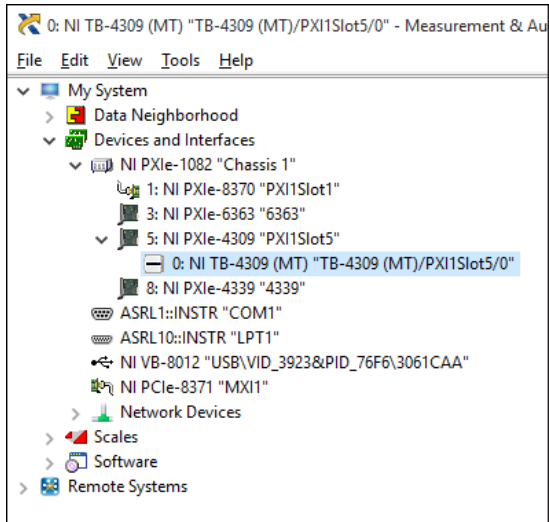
0: NI TB-4309 (MT) "TB-4309 (MT)/PXI1Slot5/0" - Measurement & Au

File Edit View Tools Help

My System
Data Neighborhood
Devices and Interfaces
NI PXIe-1082 "Chassis 1"
1: NI PXIe-8370 "PXI1Slot1"
3: NI PXIe-6363 "6363"
5: NI PXIe-4309 "PXI1Slot5"
0: NI TB-4309 (MT) "TB-4309 (MT)/PXI1Slot5/0"
8: NI PXIe-4339 "4339"
ASRL1::INSTR "COM1"
ASRL10::INSTR "LPT1"
NI VB-8012 "USB\VID_3923&PID_76F6\3061CAA"
NI PCIe-8371 "MXI1"
Network Devices
Scales
Software
Remote Systems